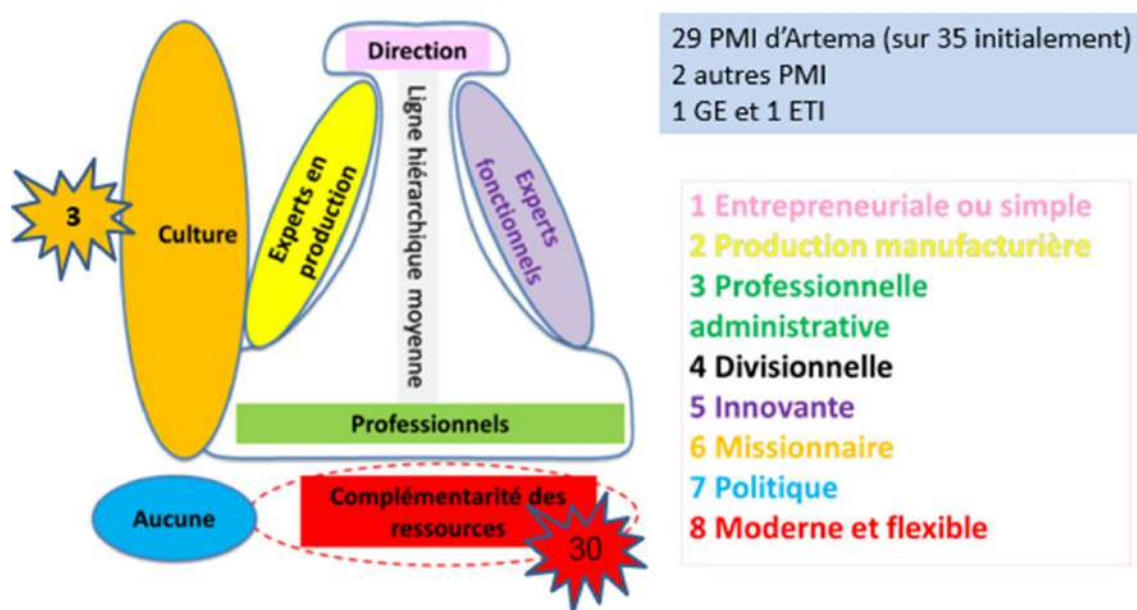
Direction

3

Culture

Experts en production

Ligne hiérarchique moyenne

Experts fonctionnels

Professionnels

Aucune

Complémentarité des ressources

30

29 PMI d'Artema (sur 35 initialement)
2 autres PMI
1 GE et 1 ETI

1 Entrepreneuriale ou simple
2 Production manufacturière
3 Professionnelle administrative
4 Divisionnelle
5 Innovante
6 Missionnaire
7 Politique
8 Moderne et flexible